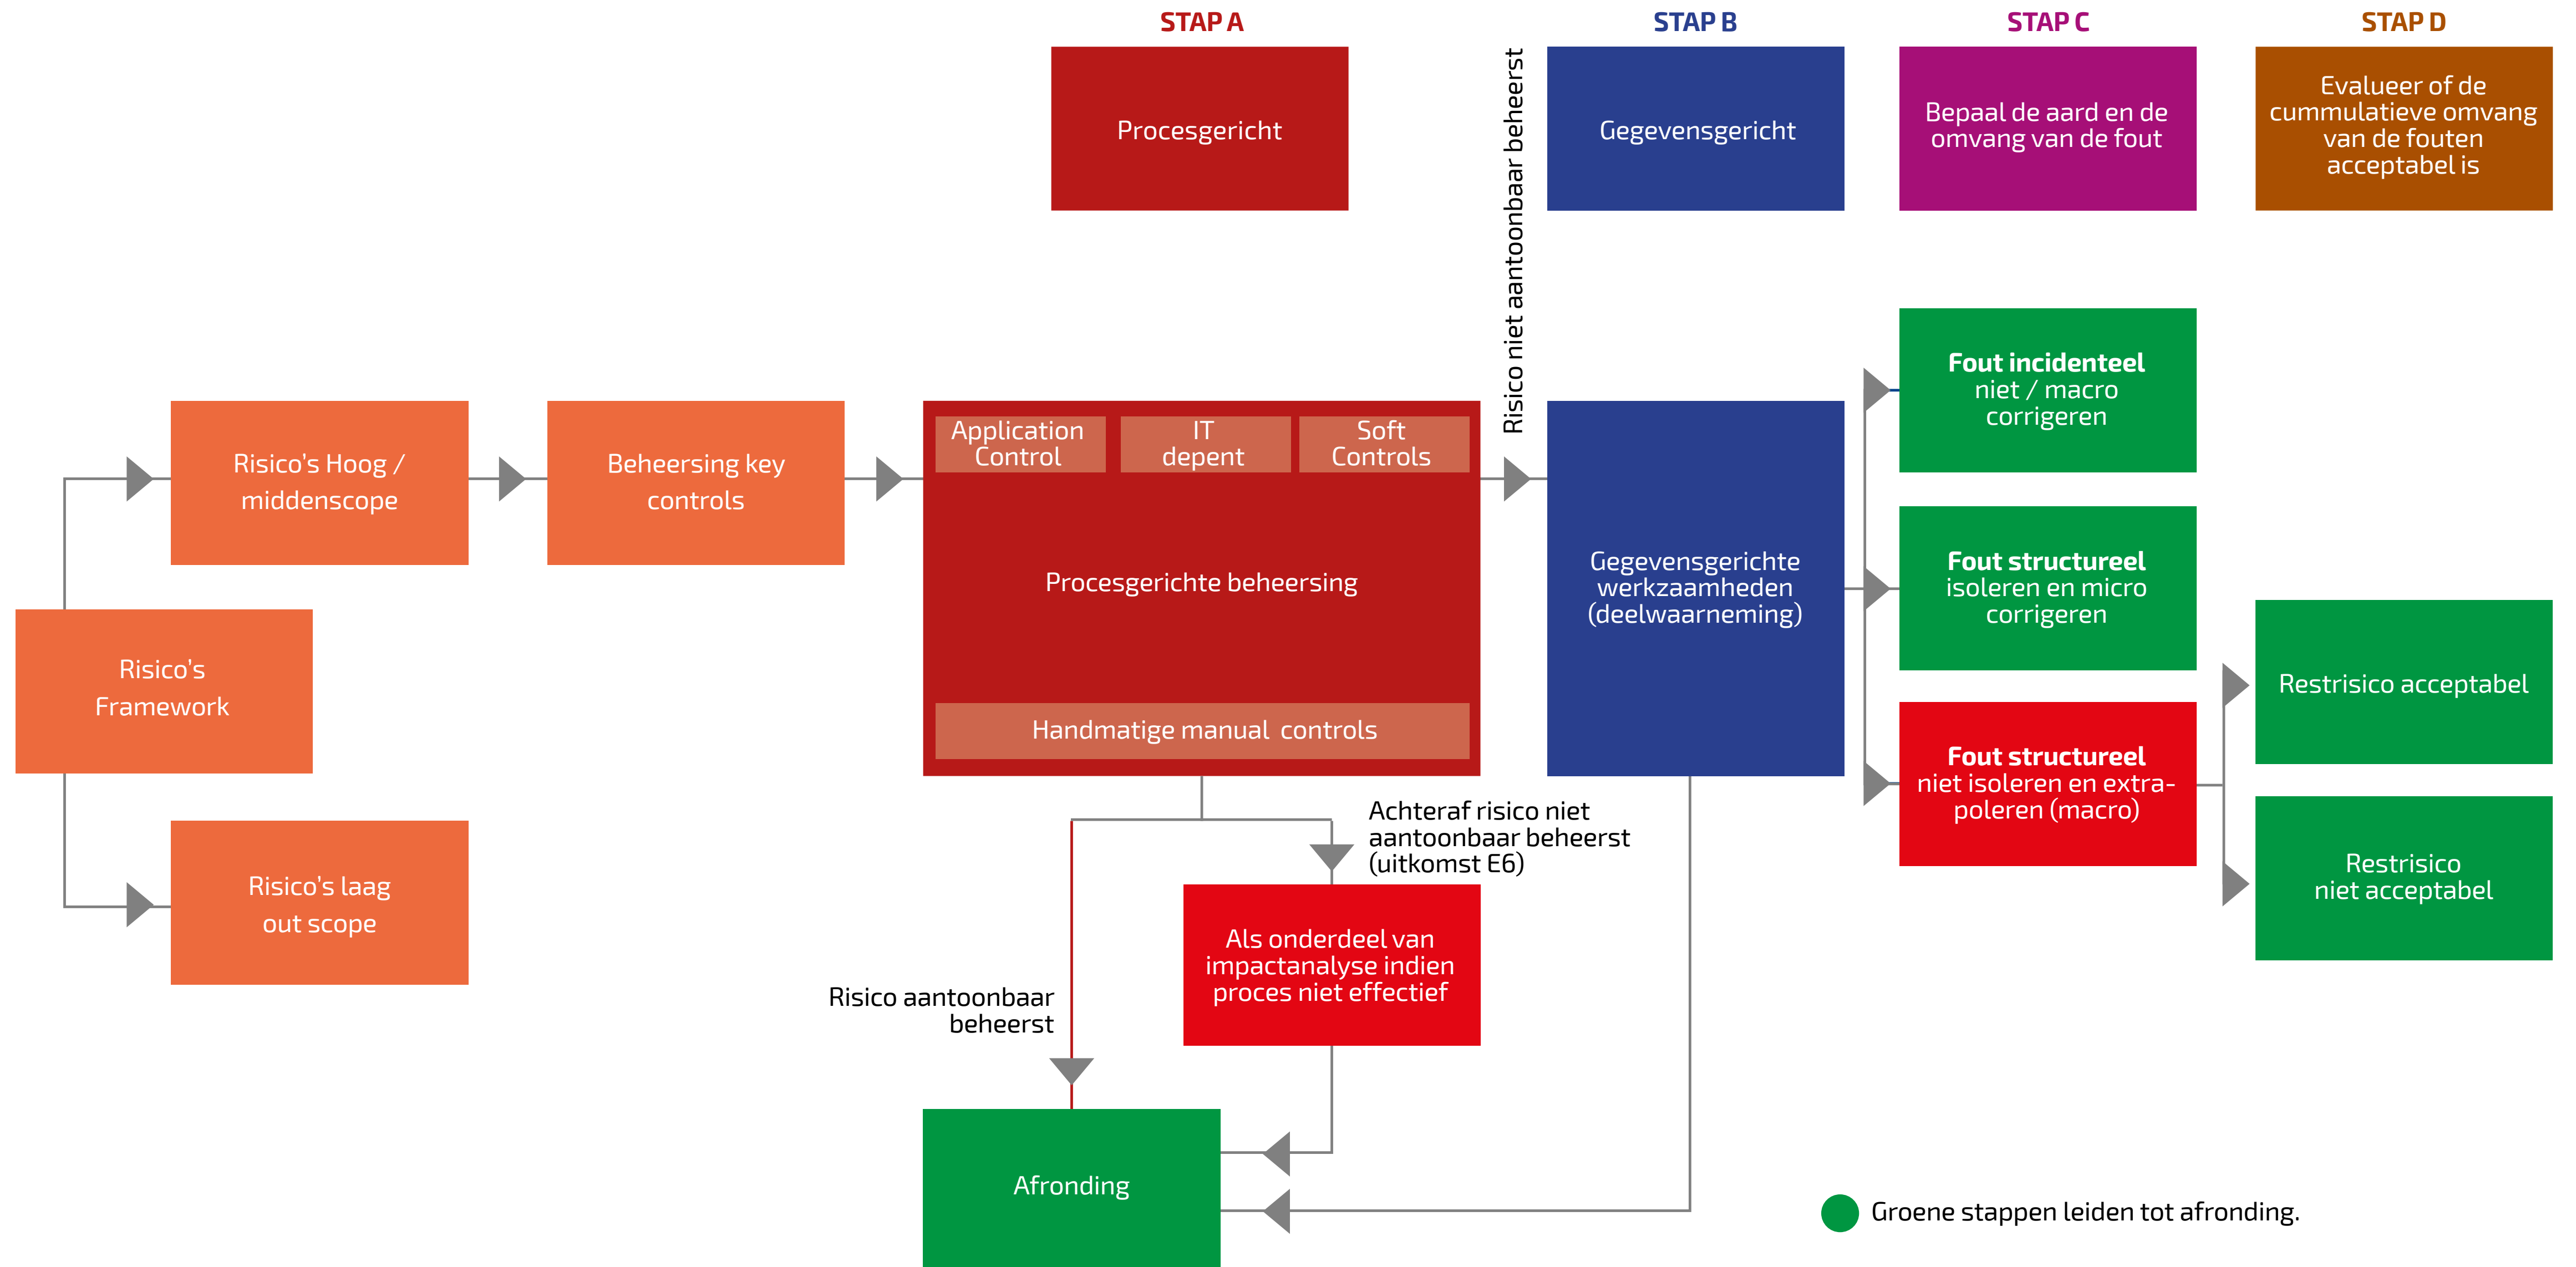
STAP A

Procesgericht

STAP B

Gegevensgericht

STAP C

Bepaal de aard en de omvang van de fout

STAP D

Evalueer of de cummulatieve omvang van de fouten acceptabel is

Risico niet aantoonbaar beheerst

Risico's Framework

Risico's Hoog / middenscope

Beheersing key controls

Risico's laag out scope

Application Control

IT depent

Soft Controls

Procesgerichte beheersing

Handmatige manual controls

Gegevensgerichte werkzaamheden (deelwaarneming)

Fout incidenteel niet / macro corrigeren

Fout structureel isoleren en micro corrigeren

Fout structureel niet isoleren en extra-poleren (macro)

Restrisico acceptabel

Restrisico niet acceptabel

Achteraf risico niet aantoonbaar beheerst (uitkomst E6)

Als onderdeel van impactanalyse indien proces niet effectief

Risico aantoonbaar beheerst

Afronding

Groene stappen leiden tot afronding.